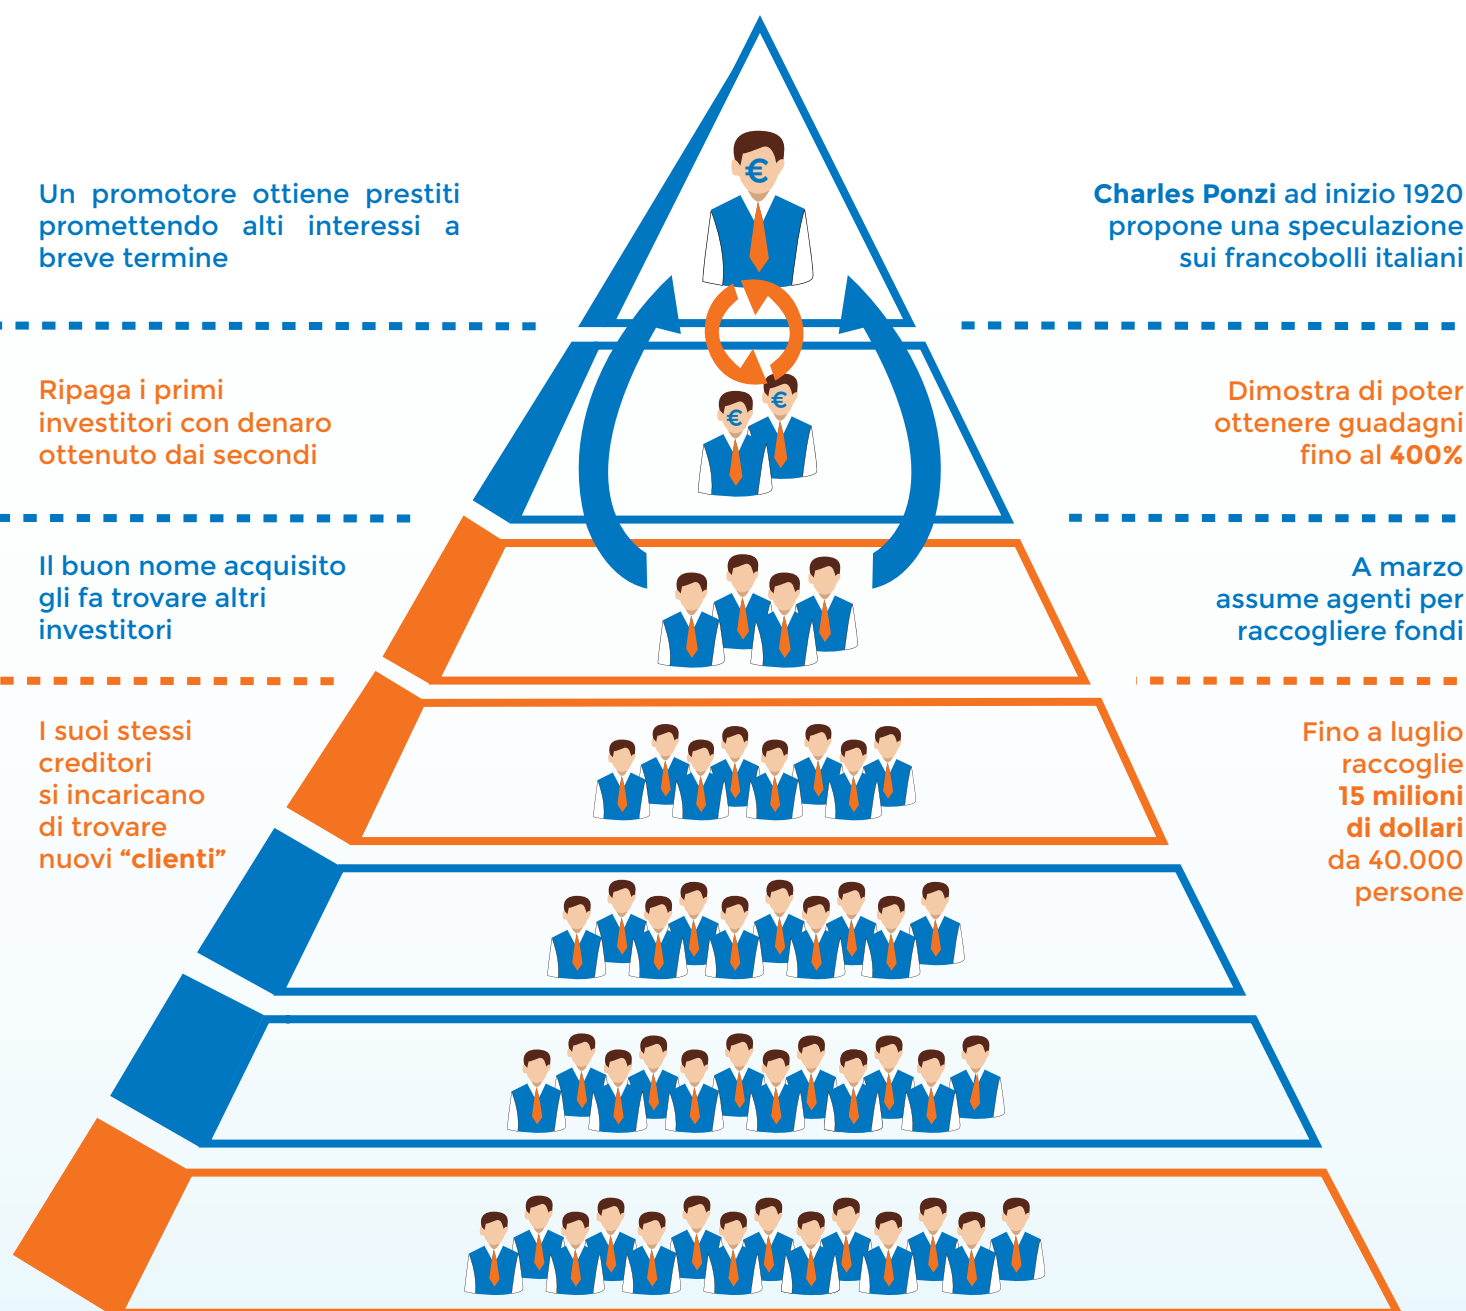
Un promotore ottiene prestiti promettendo alti interessi a breve termine

Charles Ponzi ad inizio 1920 propone una speculazione sui francobolli italiani

Ripaga i primi investitori con denaro ottenuto dai secondi

Dimostra di poter ottenere guadagni fino al 400%

Il buon nome acquisito gli fa trovare altri investitori

A marzo assume agenti per raccogliere fondi

I suoi stessi creditori si incaricano di trovare nuovi “clienti”

Fino a luglio raccoglie 15 milioni di dollari da 40.000 persone